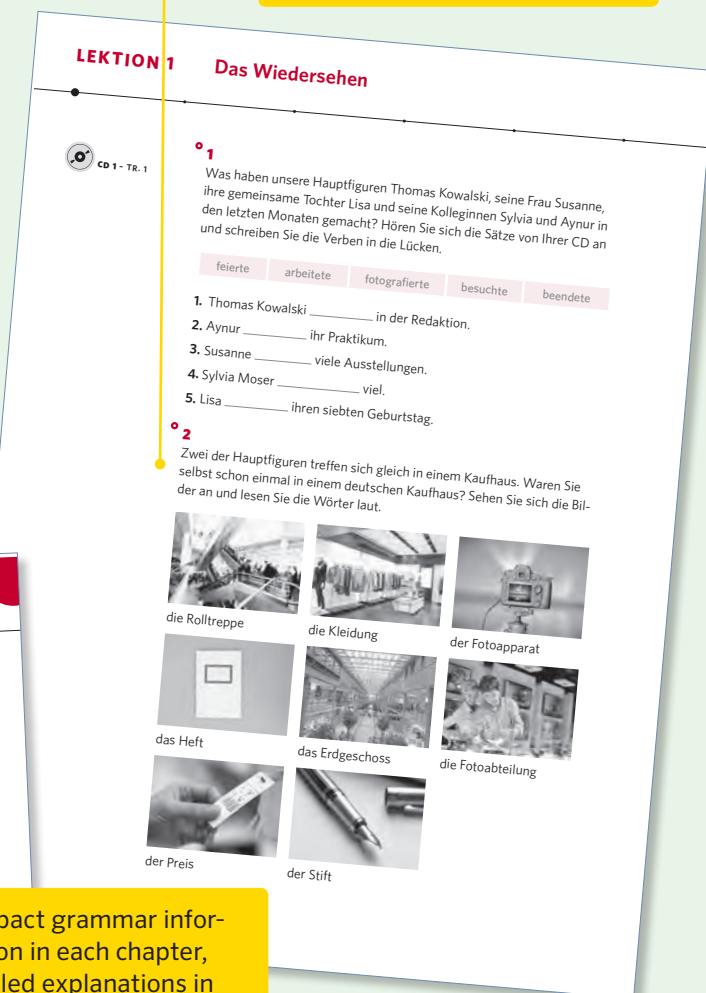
LEKTION 1 Das Wiedersehen

CD 1 - TR. 1

1
Was haben unsere Hauptfiguren Thomas Kowalski, seine Frau Susanne, ihre gemeinsame Tochter Lisa und seine Kolleginnen Sylvia und Aynur in den letzten Monaten gemacht? Hören Sie sich die Sätze von Ihrer CD an und schreiben Sie die Verben in die Lücken.

feierte | arbeitete | fotografierte | besuchte | beendete

1. Thomas Kowalski _________ in der Redaktion.
2. Aynur _________ ihr Praktikum.
3. Susanne _________ viele Ausstellungen.
4. Sylvia Moser _________ viel.
5. Lisa _________ ihren siebten Geburtstag.

2
Zwei der Hauptfiguren treffen sich gleich in einem Kaufhaus. Waren Sie selbst schon einmal in einem deutschen Kaufhaus? Sehen Sie sich die Bilder an und lesen Sie die Wörter laut.

die Rolltreppe
die Kleidung
der Fotoapparat
das Heft
das Erdgeschoss
die Fotoabteilung
der Preis
der Stift

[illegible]pact grammar infor-
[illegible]on in each chapter,
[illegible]led explanations in